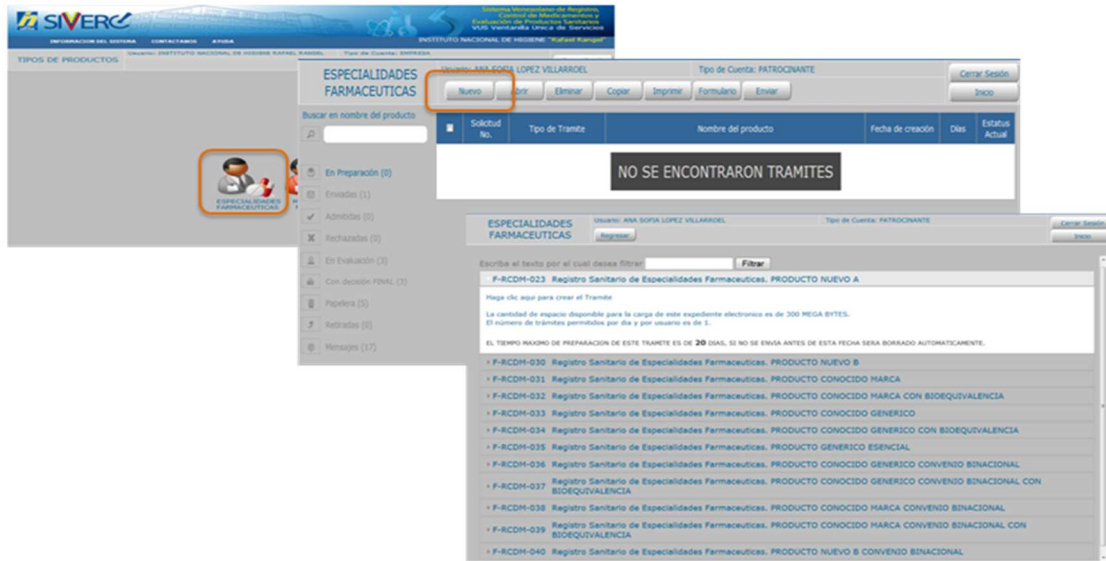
SIVERC

Sistema Venezolano de Registro, Control de Medicamentos y Evaluación de Productos Sanitarios
VUS Ventanilla Única de Servicios

INFORMACION DEL SISTEMA CONTACTANOS AYUDA

INSTITUTO NACIONAL DE HIGIENE "Rafael Rangel"

TIPOS DE PRODUCTOS

Usuario: INSTITUTO NACIONAL DE HIGIENE RAFAEL RANGEL Tipo de Cuenta: EMPRESA

ESPECIALIDADES FARMACEUTICAS

ESPECIALIDADES FARMACEUTICAS

Usuario: ANA SOFIA LOPEZ VILLARROEL

Tipo de Cuenta: PATROCINANTE

Cerrar Sesión

Inicio

Nuevo Abrir Eliminar Copiar Imprimir Formulario Enviar

Buscar en nombre del producto

| | Solicitud No. | Tipo de Tramite | Nombre del producto | Fecha de creación | Días | Estatus Actual |
|---|---|---|---|---|---|---|

NO SE ENCONTRARON TRAMITES

En Preparación (0)
Enviadas (1)
Admitidas (0)
Rechazadas (0)
En Evaluación (3)
Con decisión FINAL (3)
Papelera (5)
Retirados (0)
Mensajes (17)

ESPECIALIDADES FARMACEUTICAS

Usuario: ANA SOFIA LOPEZ VILLARROEL

Tipo de Cuenta: PATROCINANTE

Regresar

Cerrar Sesión

Inicio

Escribe el texto por el cual desea filtrar: Filtrar

F-RCDM-023 Registro Sanitario de Especialidades Farmaceuticas. PRODUCTO NUEVO A

Haga clic aqui para crear el Tramite

La cantidad de espacio disponible para la carga de este expediente electronico es de 300 MEGA BYTES.
El número de trámites permitidos por dia y por usuario es de 1.

EL TIEMPO MAXIMO DE PREPARACION DE ESTE TRAMITE ES DE 20 DIAS, SI NO SE ENVIA ANTES DE ESTA FECHA SERA BORRADO AUTOMATICAMENTE.

F-RCDM-030 Registro Sanitario de Especialidades Farmaceuticas. PRODUCTO NUEVO B
F-RCDM-031 Registro Sanitario de Especialidades Farmaceuticas. PRODUCTO CONOCIDO MARCA
F-RCDM-032 Registro Sanitario de Especialidades Farmaceuticas. PRODUCTO CONOCIDO MARCA CON BIOEQUIVALENCIA
F-RCDM-033 Registro Sanitario de Especialidades Farmaceuticas. PRODUCTO CONOCIDO GENERICO
F-RCDM-034 Registro Sanitario de Especialidades Farmaceuticas. PRODUCTO CONOCIDO GENERICO CON BIOEQUIVALENCIA
F-RCDM-035 Registro Sanitario de Especialidades Farmaceuticas. PRODUCTO GENERICO ESENCIAL
F-RCDM-036 Registro Sanitario de Especialidades Farmaceuticas. PRODUCTO CONOCIDO GENERICO CONVENIO BINACIONAL
F-RCDM-037 Registro Sanitario de Especialidades Farmaceuticas. PRODUCTO CONOCIDO GENERICO CONVENIO BINACIONAL CON BIOEQUIVALENCIA
F-RCDM-038 Registro Sanitario de Especialidades Farmaceuticas. PRODUCTO CONOCIDO MARCA CONVENIO BINACIONAL
F-RCDM-039 Registro Sanitario de Especialidades Farmaceuticas. PRODUCTO CONOCIDO MARCA CONVENIO BINACIONAL CON BIOEQUIVALENCIA
F-RCDM-040 Registro Sanitario de Especialidades Farmaceuticas. PRODUCTO NUEVO B CONVENIO BINACIONAL